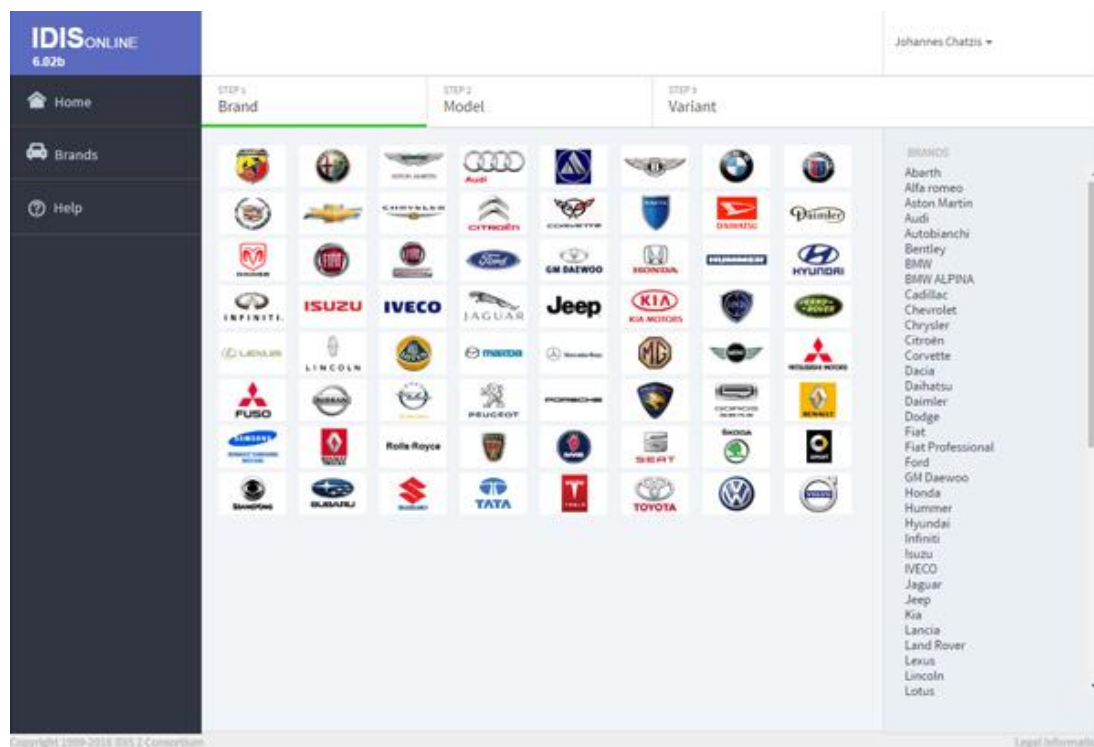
IDISONLINE
6.02b

Johannes Chatzis ▾

Home
Brands
Help

STEP 1
Brand

STEP 2
Model

STEP 3
Variant

Audi
CITROËN
CORVETTE
DAIHATSU
Daimler
DODGE
Ford
GM DAEWOO
HONDA
HUMMER
HYUNDAI
INFINITI.
ISUZU
IVECO
JAGUAR
Jeep
KIA
KIA MOTORS
LEXUS
LINCOLN
mazda
FUSO
PEUGEOT
PORSCHE
RENAULT
SAMSUNG
Rolls Royce
SEAT
SKODA
SUBARU
TATA
TOYOTA

BRANDS
Abarth
Alfa romeo
Aston Martin
Audi
Autobianchi
Bentley
BMW
BMW ALPINA
Cadillac
Chevrolet
Chrysler
Citroën
Corvette
Dacia
Daihatsu
Daimler
Dodge
Fiat
Fiat Professional
Ford
GM Daewoo
Honda
Hummer
Hyundai
Infiniti
Isuzu
IVECO
Jaguar
Jeep
Kia
Lancia
Land Rover
Lexus
Lincoln
Lotus

Copyright 1999-2016 IDIS 2 Consortium
Legal Informati